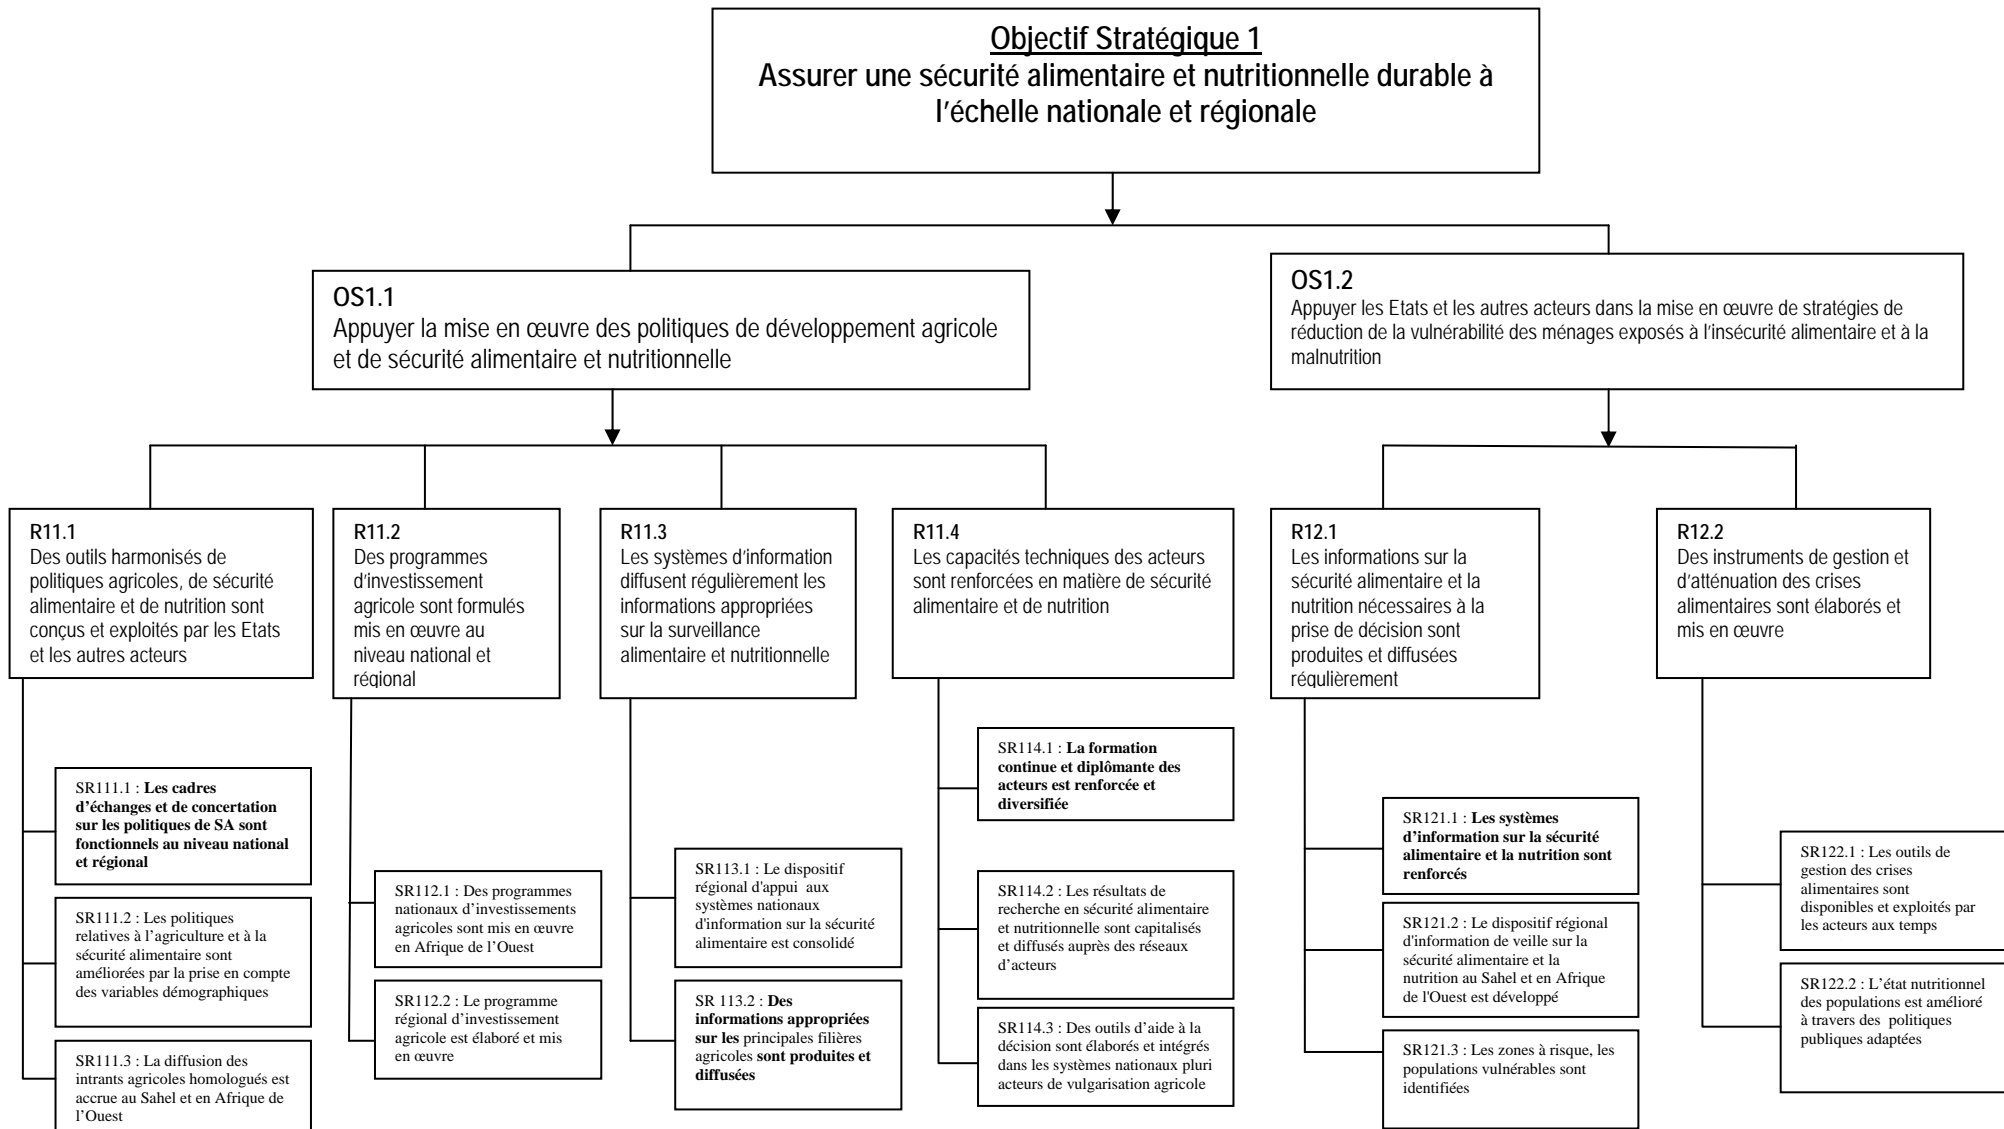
Objectif Stratégique 1
Assurer une sécurité alimentaire et nutritionnelle durable à l'échelle nationale et régionale

OS1.1
Appuyer la mise en œuvre des politiques de développement agricole et de sécurité alimentaire et nutritionnelle

OS1.2
Appuyer les Etats et les autres acteurs dans la mise en œuvre de stratégies de réduction de la vulnérabilité des ménages exposés à l'insécurité alimentaire et à la malnutrition

R11.1
Des outils harmonisés de politiques agricoles, de sécurité alimentaire et de nutrition sont conçus et exploités par les Etats et les autres acteurs

SR111.1 : Les cadres d'échanges et de concertation sur les politiques de SA sont fonctionnels au niveau national et régional

SR111.2 : Les politiques relatives à l'agriculture et à la sécurité alimentaire sont améliorées par la prise en compte des variables démographiques

SR111.3 : La diffusion des intrants agricoles homologués est accrue au Sahel et en Afrique de l'Ouest

R11.2
Des programmes d'investissement agricole sont formulés mis en œuvre au niveau national et régional

SR112.1 : Des programmes nationaux d'investissements agricoles sont mis en œuvre en Afrique de l'Ouest

SR112.2 : Le programme régional d'investissement agricole est élaboré et mis en œuvre

R11.3
Les systèmes d'information diffusent régulièrement les informations appropriées sur la surveillance alimentaire et nutritionnelle

SR113.1 : Le dispositif régional d'appui aux systèmes nationaux d'information sur la sécurité alimentaire est consolidé

SR 113.2 : Des informations appropriées sur les principales filières agricoles sont produites et diffusées

R11.4
Les capacités techniques des acteurs sont renforcées en matière de sécurité alimentaire et de nutrition

SR114.1 : La formation continue et diplômante des acteurs est renforcée et diversifiée

SR114.2 : Les résultats de recherche en sécurité alimentaire et nutritionnelle sont capitalisés et diffusés auprès des réseaux d'acteurs

SR114.3 : Des outils d'aide à la décision sont élaborés et intégrés dans les systèmes nationaux pluri acteurs de vulgarisation agricole

R12.1
Les informations sur la sécurité alimentaire et la nutrition nécessaires à la prise de décision sont produites et diffusées régulièrement

SR121.1 : Les systèmes d'information sur la sécurité alimentaire et la nutrition sont renforcés

SR121.2 : Le dispositif régional d'information de veille sur la sécurité alimentaire et la nutrition au Sahel et en Afrique de l'Ouest est développé

SR121.3 : Les zones à risque, les populations vulnérables sont identifiées

R12.2
Des instruments de gestion et d'atténuation des crises alimentaires sont élaborés et mis en œuvre

SR122.1 : Les outils de gestion des crises alimentaires sont disponibles et exploités par les acteurs aux temps

SR122.2 : L'état nutritionnel des populations est amélioré à travers des politiques publiques adaptées